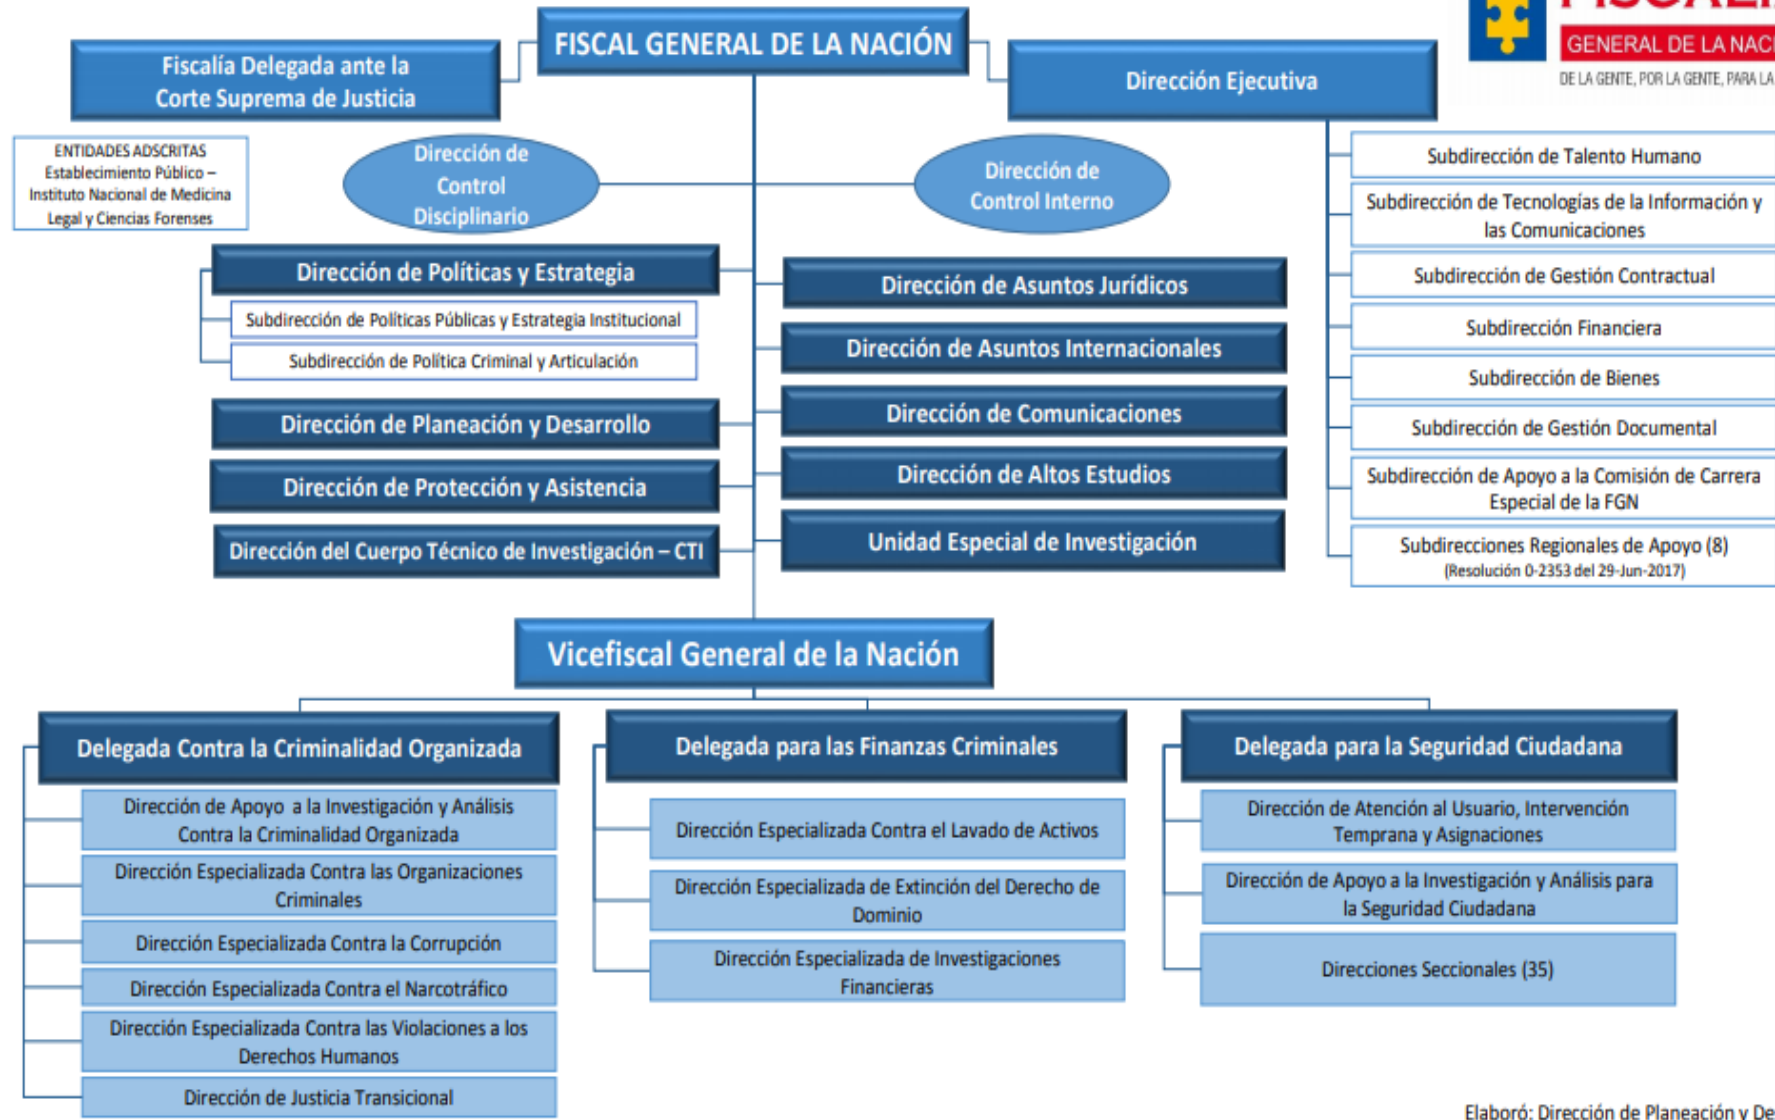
FISCAL GENERAL DE LA NACIÓN

Fiscalía Delegada ante la Corte Suprema de Justicia

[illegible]
GENERAL DE LA NAC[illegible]
DE LA GENTE, POR LA GENTE, PARA LA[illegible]

Dirección Ejecutiva

ENTIDADES ADSCRITAS
Establecimiento Público – Instituto Nacional de Medicina Legal y Ciencias Forenses

Dirección de Control Disciplinario

Dirección de Control Interno

Subdirección de Talento Humano
Subdirección de Tecnologías de la Información y las Comunicaciones
Subdirección de Gestión Contractual
Subdirección Financiera
Subdirección de Bienes
Subdirección de Gestión Documental
Subdirección de Apoyo a la Comisión de Carrera Especial de la FGN
Subdirecciones Regionales de Apoyo (8)
(Resolución 0-2353 del 29-Jun-2017)

Dirección de Políticas y Estrategia
Subdirección de Políticas Públicas y Estrategia Institucional
Subdirección de Política Criminal y Articulación
Dirección de Planeación y Desarrollo
Dirección de Protección y Asistencia
Dirección del Cuerpo Técnico de Investigación – CTI

Dirección de Asuntos Jurídicos
Dirección de Asuntos Internacionales
Dirección de Comunicaciones
Dirección de Altos Estudios
Unidad Especial de Investigación

Vicefiscal General de la Nación

Delegada Contra la Criminalidad Organizada
Dirección de Apoyo a la Investigación y Análisis Contra la Criminalidad Organizada
Dirección Especializada Contra las Organizaciones Criminales
Dirección Especializada Contra la Corrupción
Dirección Especializada Contra el Narcotráfico
Dirección Especializada Contra las Violaciones a los Derechos Humanos
Dirección de Justicia Transicional

Delegada para las Finanzas Criminales
Dirección Especializada Contra el Lavado de Activos
Dirección Especializada de Extinción del Derecho de Dominio
Dirección Especializada de Investigaciones Financieras

Delegada para la Seguridad Ciudadana
Dirección de Atención al Usuario, Intervención Temprana y Asignaciones
Dirección de Apoyo a la Investigación y Análisis para la Seguridad Ciudadana
Direcciones Seccionales (35)

Elaboró: Dirección de Planeación y De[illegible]